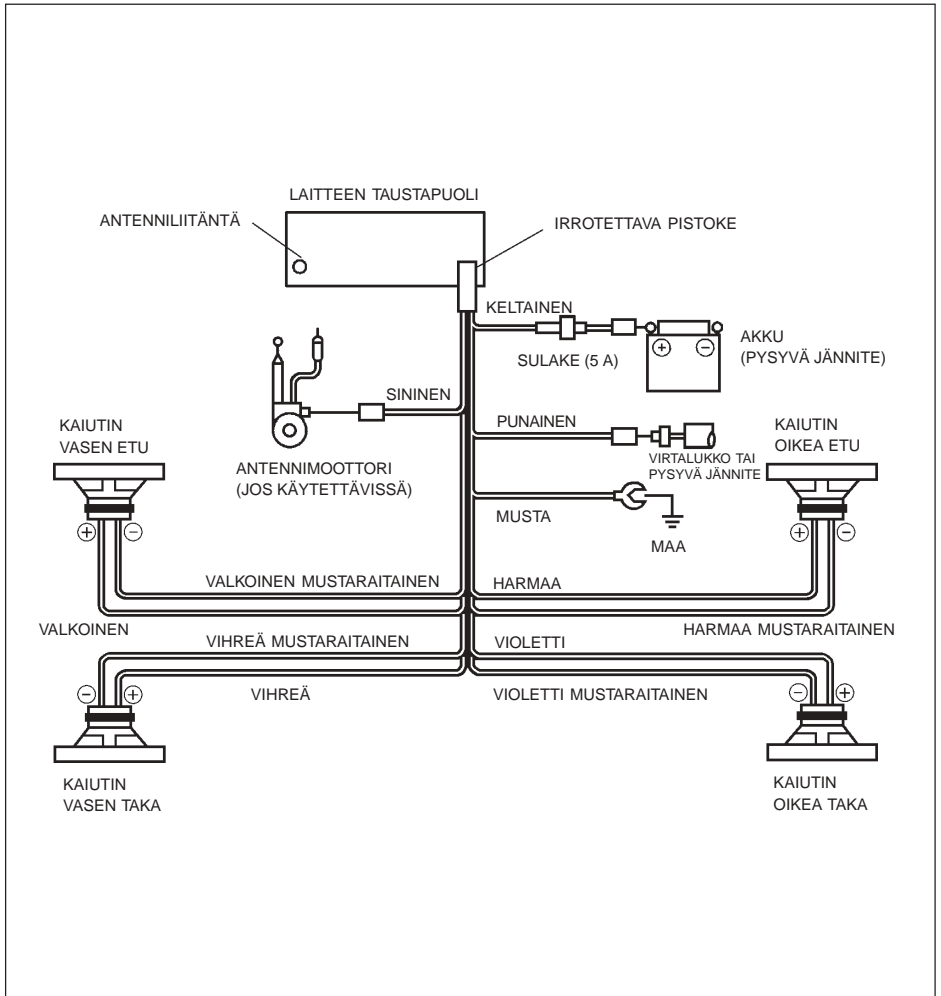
LAITTEEN TAUSTAPUOLI

ANTENNILIITÄNTÄ

IRROTETTAVA PISTOKE

KELTAINEN

$+$ $-$

AKKU
(PYSYVÄ JÄNNITE)

SULAKE (5 A)

SININEN

KAIUTIN
VASEN ETU

PUNAINEN

KAIUTIN
OIKEA ETU

ANTENNIMOOTTORI
(JOS KÄYTETTÄVISSÄ)

VIRTALUKKO TAI
PYSYVÄ JÄNNITE

$+$ $-$

MUSTA

$+$ $-$

MAA

VALKOINEN MUSTARAITAINEN

HARMAA

VALKOINEN

VIHREÄ MUSTARAITAINEN

VIOLETTI

HARMAA MUSTARAITAINEN

$-$ $+$

VIHREÄ

VIOLETTI MUSTARAITAINEN

$-$ $+$

KAIUTIN
VASEN TAKA

KAIUTIN
OIKEA TAKA